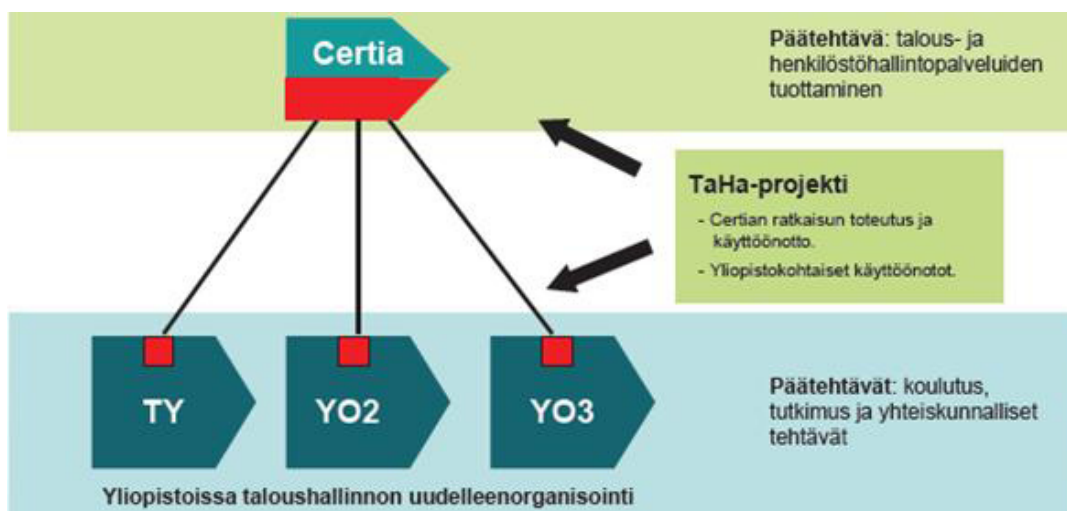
Certia

Päätehtävä: talous- ja henkilöstöhallintopalveluiden tuottaminen

TaHa-projekti

- Certian ratkaisun toteutus ja käyttöönotto.
- Yliopistokohtaiset käyttöönotot.

TY

YO2

YO3

Päätehtävät: koulutus, tutkimus ja yhteiskunnalliset tehtävät

Yliopistoissa taloushallinnon uudelleenorganisointi